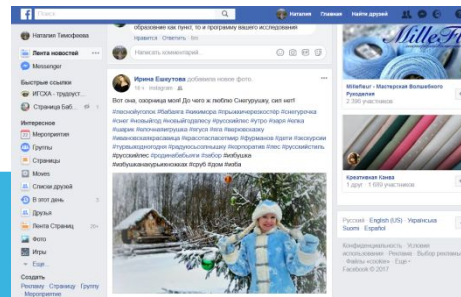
Наталия Главная Найти друзей

образование как пункт, то в программу вашего исследования

Нравится · Ответить · 5ч

Написать комментарий...

Наталия Тимофеева

Лента новостей

Messenger

Быстрые ссылки

ИГСХА - трудоуст...

Страница Биб...

Интересное

Мероприятия

Группы

Страницы

Moves

Списки друзей

В этот день

Друзья

Лента Страниц

Фото

Игры

Ещё...

Создать

Рекламу · Страницу · Группу · Мероприятие

Ирина Ешкутова добавила новое фото.

5 ч · instagram

Вот она, озорница моя! До чего ж люблю Снегурушку, сил нет!

#веснаубогом #бабаюга #зимаморе #языкжитиеврекорд #снегурочка #снег #новыйгод #новыйгодвлесу #русскийлес #утро #заря #елка #шарик #елочкамигрушка #игуся #ёлка #ведровозьму #иванвсаказка #красотаспасетмир #фраммоле #дети #аксессуары #ручнаяработа #радуюсьсолнышку #корпоратив #лес #русскийстиль #русскийлес #родинабеболиэ #забор #избушки #избушканакурьихножках #Круб #дом #изба

MilleFeui

Millefleur - Мастерская Волшебного Рукоделия

2 396 участников

Креативная Канва

1 друг · 1 689 участников

Русский · English (US) · Українська · Suomi · Español

Конфиденциальность · Условия использования · Реклама · Выбор рекламы · Файлы cookie · Ещё ·

Facebook © 2017